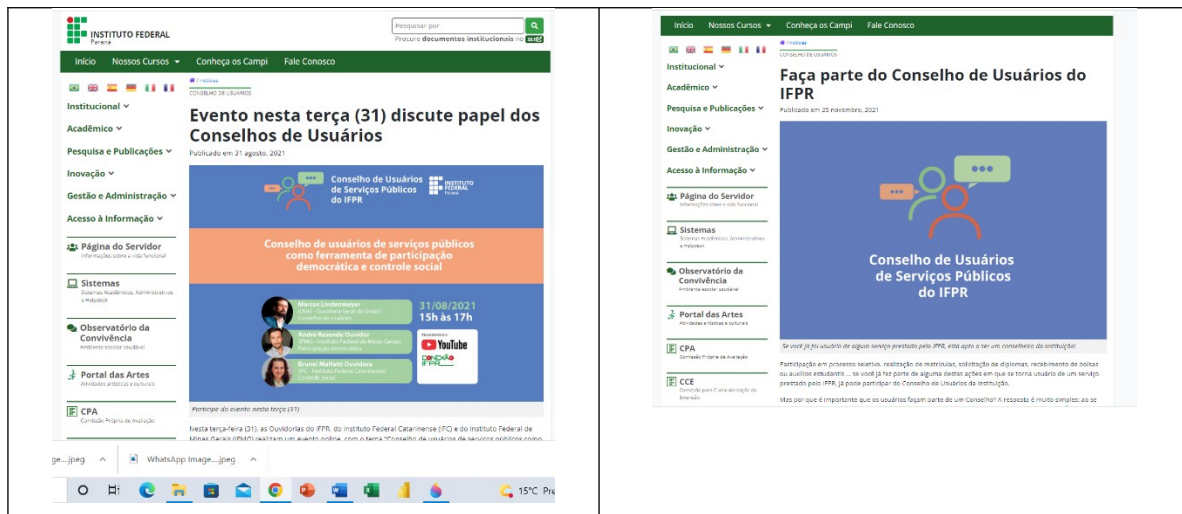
INSTITUTO FEDERAL
Paraná

Pesquisar por
Procure documentos institucionais no

Início Nossos Cursos Conheça os Campi Fale Conosco

Institucional
Acadêmico
Pesquisa e Publicações
Inovação
Gestão e Administração
Acesso à Informação

Página do Servidor
Informações sobre a vida funcional

Sistemas
Sistemas Acadêmicos, Administrativos e Helpdesk

Observatório da Convivência
Ambiente escolar saudável

Portal das Artes
Atividades artísticas e culturais

CPA
Comissão Própria de Avaliação

Notícias
CONSELHO DE USUÁRIOS

Evento nesta terça (31) discute papel dos Conselhos de Usuários

Publicado em 31 agosto, 2021

Conselho de Usuários de Serviços Públicos do IFPR
INSTITUTO FEDERAL Paraná

Conselho de usuários de serviços públicos como ferramenta de participação democrática e controle social

Marcos Lindenmayer
(OGU - Ouvidoria Geral da União)
Conselho de usuários

André Rezende Ouvidor
(IFMG - Instituto Federal de Minas Gerais)
Participação democrática

Bruner Malfatti Ouvidora
(IFC - Instituto Federal Catarinense)
Controle social

31/08/2021
15h às 17h

TRANSMISSÃO
YouTube
CONEXÃO IFPR

Participe do evento nesta terça (31)

Nesta terça-feira (31), as Ouvidorias do IFPR, do Instituto Federal Catarinense (IFC) e do Instituto Federal de Minas Gerais (IFMG) realizam um evento online, com o tema "Conselho de usuários de serviços públicos como

ge....jpeg
WhatsApp Image....jpeg

15°C

Início Nossos Cursos Conheça os Campi Fale Conosco

Institucional
Acadêmico
Pesquisa e Publicações
Inovação
Gestão e Administração
Acesso à Informação

Página do Servidor
Informações sobre a vida funcional

Sistemas
Sistemas Acadêmicos, Administrativos e Helpdesk

Observatório da Convivência
Ambiente escolar saudável

Portal das Artes
Atividades artísticas e culturais

CPA
Comissão Própria de Avaliação

CCE
Comissão para Consolidação da Extensão

Notícias
CONSELHO DE USUÁRIOS

Faça parte do Conselho de Usuários do IFPR

Publicado em 25 novembro, 2021

Conselho de Usuários de Serviços Públicos do IFPR

Se você já foi usuário de algum serviço prestado pelo IFPR, está apto a ser um conselheiro da instituição.

Participação em processo seletivo, realização de matrículas, solicitação de diplomas, recebimento de bolsas ou auxílios estudantis ... se você já fez parte de alguma destas ações em que se torna usuário de um serviço prestado pelo IFPR, já pode participar do Conselho de Usuários da instituição.

Mas por que é importante que os usuários façam parte de um Conselho? A resposta é muito simples: ao se